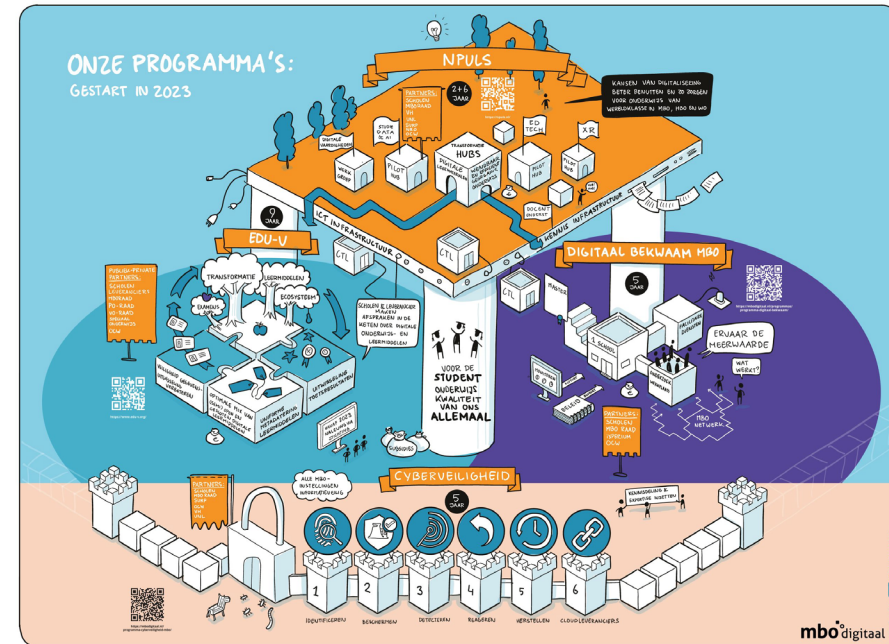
ONZE PROGRAMMA'S:
GESTART IN 2023

NPULS

2+6 JAAR

PARTNERS: SCHOLEN MBORAAD VH UNL SURF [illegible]

KANSEN VAN DIGITALISERING BETER BENUTTEN EN ZO ZORGEN VOOR ONDERWIJS VAN WERELDKLASSE IN MBO, HBO EN WO

DIGITALE VAARDIGHEDEN

STUDIE DATA & AI

WERK GROEP

PILOT HUB

TRANSFORMATIE HUBS

DIGITALE LEERMIDDELEN

ED TECH

PILOT HUB

XR

PILOT HUB

DOCENT ONDERSTEUNING

9 JAAR

ICT INFRASTRUCTUUR

KENNIS INFRASTRUCTUUR

EDU-V

PUBLIEK-PRIVATE PARTNERS: SCHOLEN LEVERANCIERS MBORAAD PO-RAAD VO-RAAD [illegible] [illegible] OCW

TRANSFORMATIE

LEERMIDDELEN

EXAMENS

ECOSYSTEEM

CTL

SCHOLEN & LEERMIDDELEN MAKEN AFSPRAKEN IN DE KETEN OVER DIGITALE ONDERWIJS- EN LEERMIDDELEN

VOOR DE STUDENT ONDERWIJS KWALITEIT VAN ONS ALLEMAAL

UITWISSELING TOETSRESULTATEN

SUBSIDIES

CTL

DIGITAAL BEKWAAM MBO

5 JAAR

MASTER

FACILITEREN DIDACTIEK

ERVAAR DE MEERWAARDE

WAT WERKT?

MBO NETWERK

SCHOLEN

PARTNERS: SCHOLEN MBO RAAD MINISTERIE OCW

CYBERVEILIGHEID

5 JAAR

ALLE MBO-INSTELLINGEN WEERBAAR

PARTNERS: SCHOLEN MBO RAAD SURF OCW

KENNISDELING & EXPERTISE INZETTEN

1 IDENTIFICEREN
2 BESCHERMEN
3 DETECTEREN
4 REAGEREN
5 HERSTELLEN
6 CLOUDLEVERANCIERS

mbo digitaal